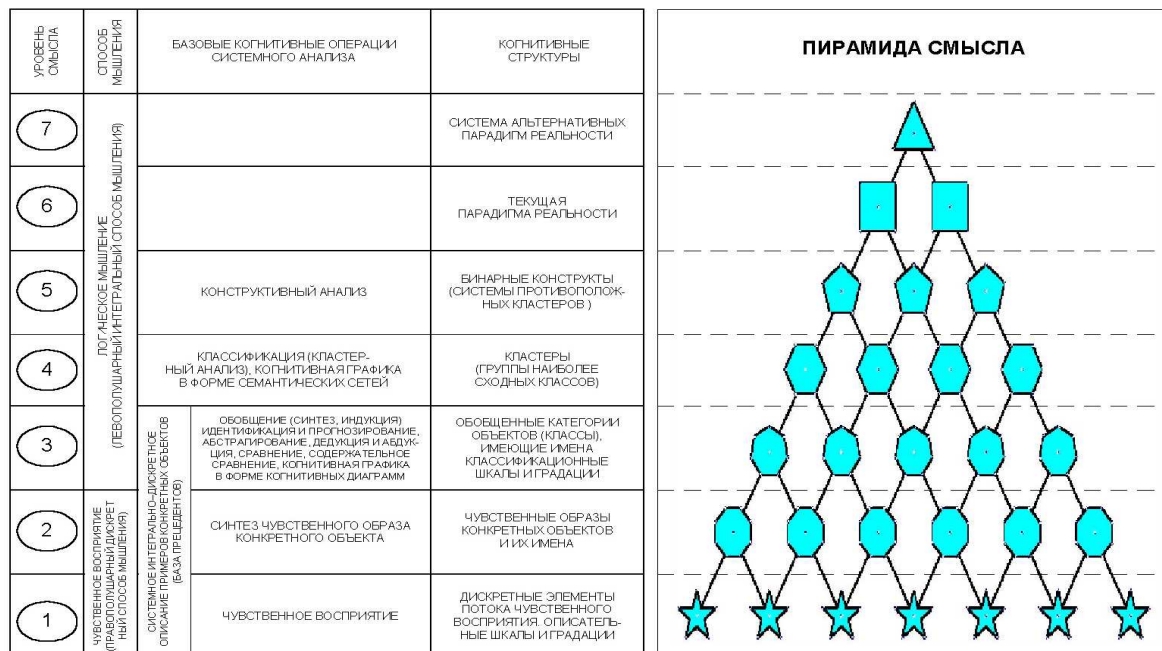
| УРОВЕНЬ СМЫСЛА | СПОСОБ МЫШЛЕНИЯ | БАЗОВЫЕ КОГНИТИВНЫЕ ОПЕРАЦИИ СИСТЕМНОГО АНАЛИЗА | | КОГНИТИВНЫЕ СТРУКТУРЫ |
|---|---|---|---|---|
| 7 | ЛОГИЧЕСКОЕ МЫШЛЕНИЕ (ЛЕВОПОЛУШАРНЫЙ ИНТЕГРАЛЬНЫЙ СПОСОБ МЫШЛЕНИЯ) | | | СИСТЕМА АЛЬТЕРНАТИВНЫХ ПАРАДИГМ РЕАЛЬНОСТИ |
| 6 | | | | ТЕКУЩАЯ ПАРАДИГМА РЕАЛЬНОСТИ |
| 5 | | КОНСТРУКТИВНЫЙ АНАЛИЗ | | БИНАРНЫЕ КОНСТРУКТЫ (СИСТЕМЫ ПРОТИВОПОЛОЖНЫХ КЛАСТЕРОВ ) |
| 4 | | КЛАССИФИКАЦИЯ (КЛАСТЕРНЫЙ АНАЛИЗ), КОГНИТИВНАЯ ГРАФИКА В ФОРМЕ СЕМАНТИЧЕСКИХ СЕТЕЙ | | КЛАСТЕРЫ (ГРУППЫ НАИБОЛЕЕ СХОДНЫХ КЛАССОВ) |
| 3 | | СИСТЕМНОЕ ИНТЕГРАЛЬНО-ДИСКРЕТНОЕ ОПИСАНИЕ ПРИМЕРОВ КОНКРЕТНЫХ ОБЪЕКТОВ (БАЗА ПРЕЦЕДЕНТОВ) | ОБОБЩЕНИЕ (СИНТЕЗ, ИНДУКЦИЯ) ИДЕНТИФИКАЦИЯ И ПРОГНОЗИРОВАНИЕ, АБСТРАГИРОВАНИЕ, ДЕДУКЦИЯ И АБДУКЦИЯ, СРАВНЕНИЕ, СОДЕРЖАТЕЛЬНОЕ СРАВНЕНИЕ, КОГНИТИВНАЯ ГРАФИКА В ФОРМЕ КОГНИТИВНЫХ ДИАГРАММ | ОБОБЩЕННЫЕ КАТЕГОРИИ ОБЪЕКТОВ (КЛАССЫ), ИМЕЮЩИЕ ИМЕНА КЛАССИФИКАЦИОННЫЕ ШКАЛЫ И ГРАДАЦИИ |
| 2 | ЧУВСТВЕННОЕ ВОСПРИЯТИЕ (ПРАВОПОЛУШАРНЫЙ ДИСКРЕТНЫЙ СПОСОБ МЫШЛЕНИЯ) | | СИНТЕЗ ЧУВСТВЕННОГО ОБРАЗА КОНКРЕТНОГО ОБЪЕКТА | ЧУВСТВЕННЫЕ ОБРАЗЫ КОНКРЕТНЫХ ОБЪЕКТОВ И ИХ ИМЕНА |
| 1 | | | ЧУВСТВЕННОЕ ВОСПРИЯТИЕ | ДИСКРЕТНЫЕ ЭЛЕМЕНТЫ ПОТОКА ЧУВСТВЕННОГО ВОСПРИЯТИЯ. ОПИСАТЕЛЬНЫЕ ШКАЛЫ И ГРАДАЦИИ |

ПИРАМИДА СМЫСЛА